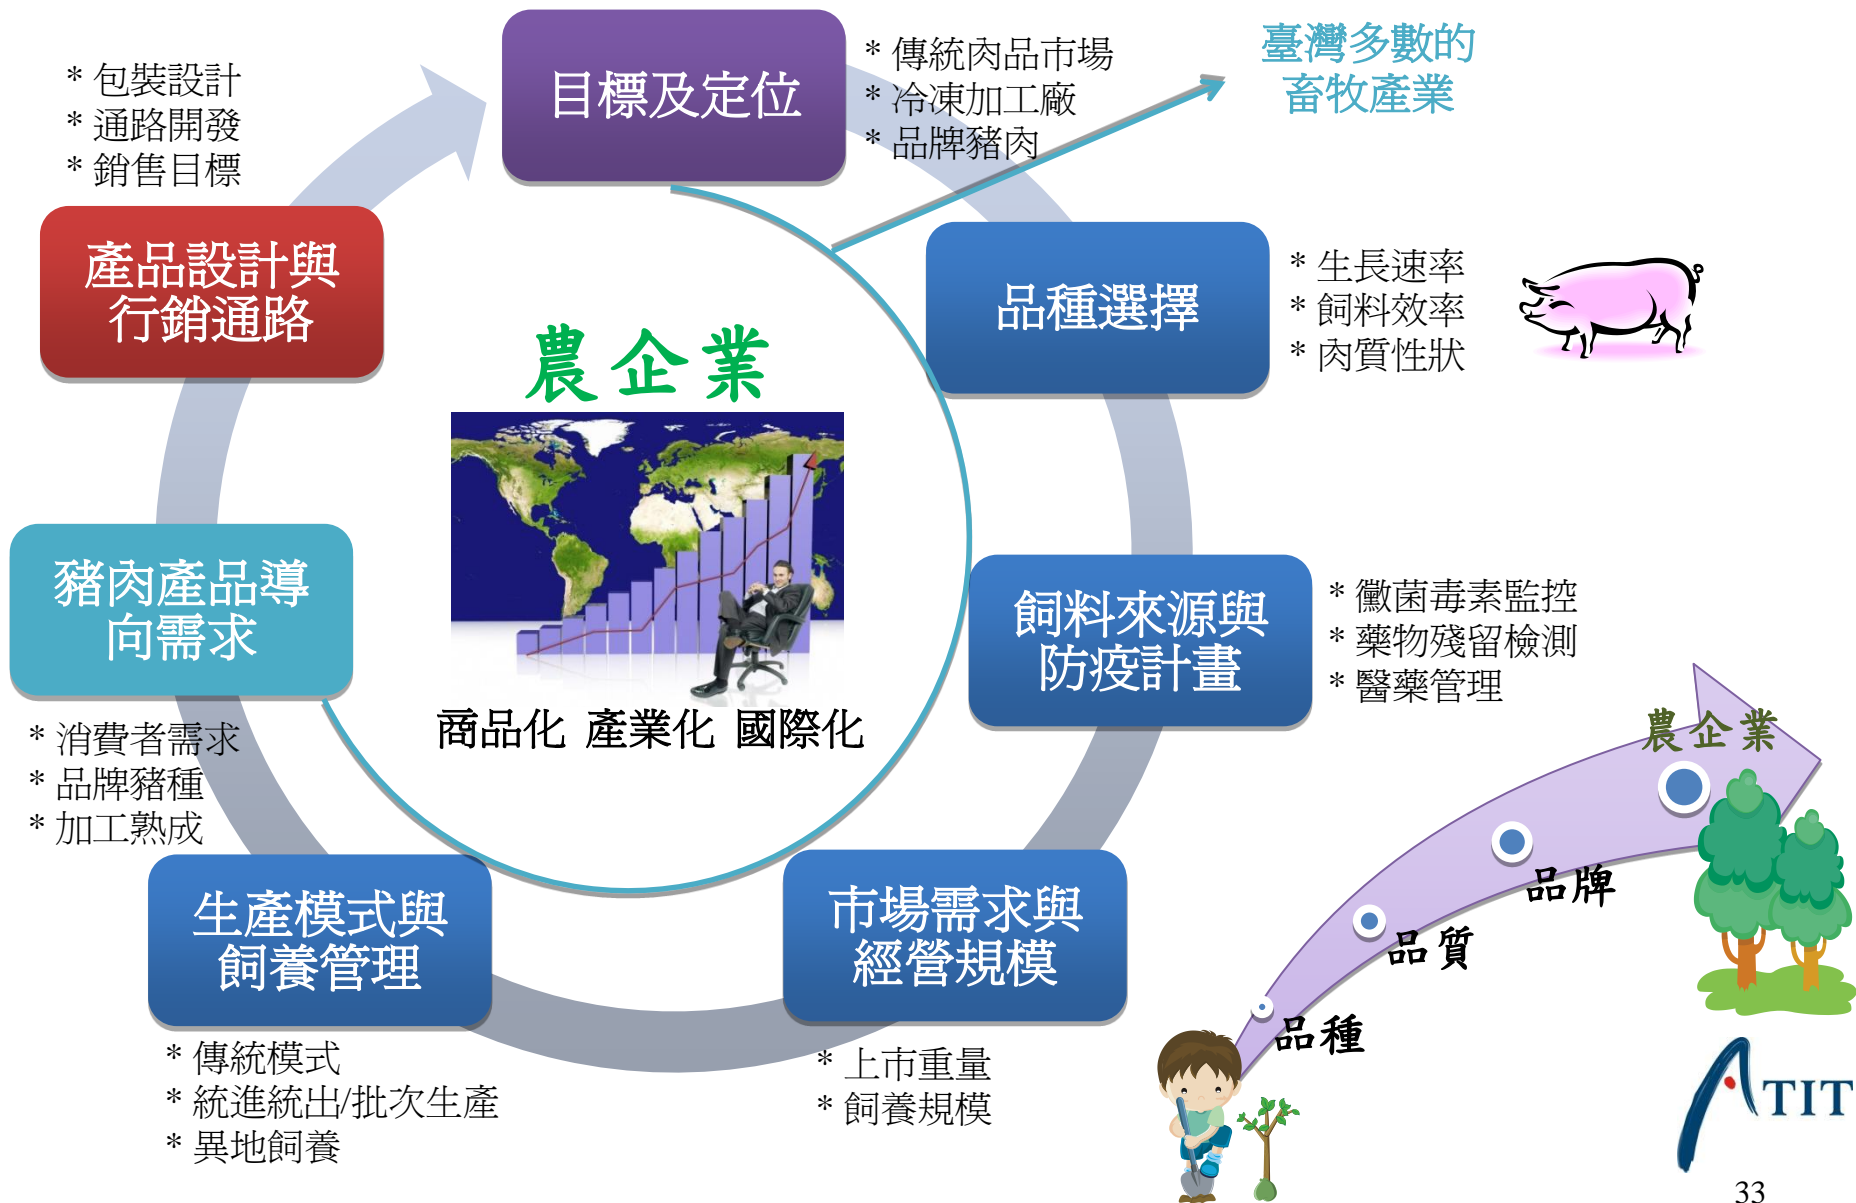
＊包裝設計
＊通路開發
＊銷售目標

目標及定位

＊傳統肉品市場
＊冷凍加工廠
＊品牌豬肉

臺灣多數的
畜牧產業

產品設計與
行銷通路

農企業

品種選擇

＊生長速率
＊飼料效率
＊肉質性狀

豬肉產品導
向需求

飼料來源與
防疫計畫

＊黴菌毒素監控
＊藥物殘留檢測
＊醫藥管理

商品化 產業化 國際化

＊消費者需求
＊品牌豬種
＊加工熟成

農企業

品牌

品質

品種

生產模式與
飼養管理

市場需求與
經營規模

＊傳統模式
＊統進統出/批次生產
＊異地飼養

＊上市重量
＊飼養規模

ATIT

33